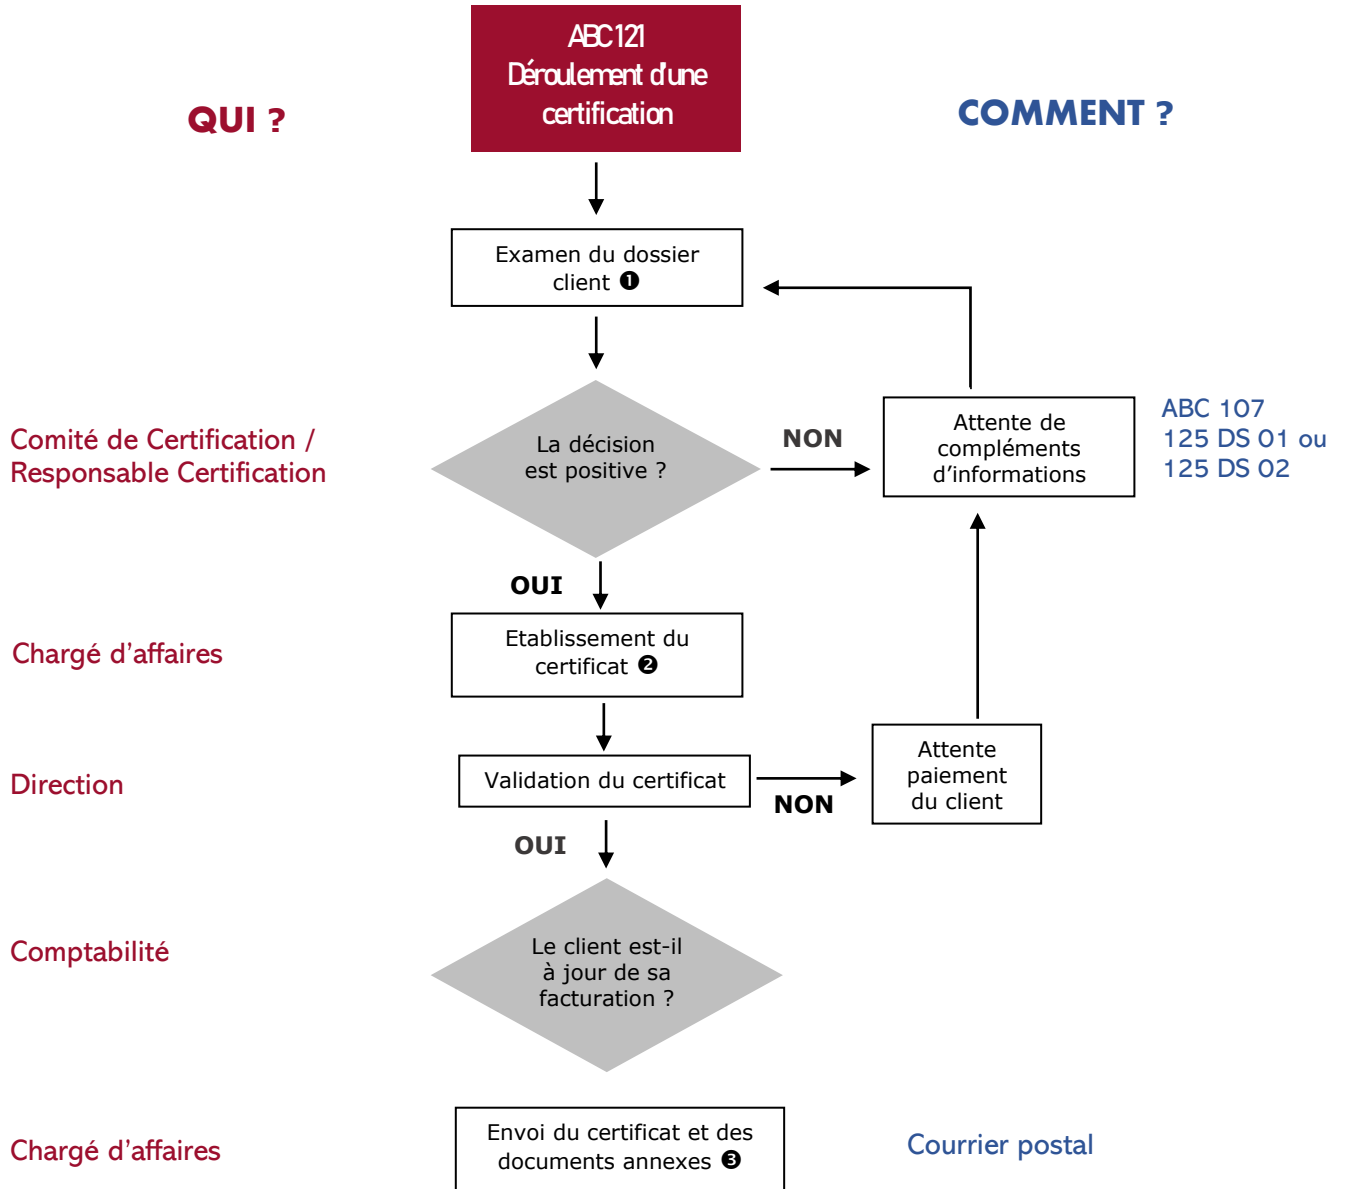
ABC 121
Déroulement d'une certification

QUI ?

COMMENT ?

Examen du dossier client ❶

Comité de Certification / Responsable Certification

La décision est positive ?

NON

Attente de compléments d'informations

ABC 107
125 DS 01 ou
125 DS 02

OUI

Chargé d'affaires

Etablissement du certificat ❷

Direction

Validation du certificat

NON

Attente paiement du client

OUI

Comptabilité

Le client est-il à jour de sa facturation ?

Chargé d'affaires

Envoi du certificat et des documents annexes ❸

Courrier postal